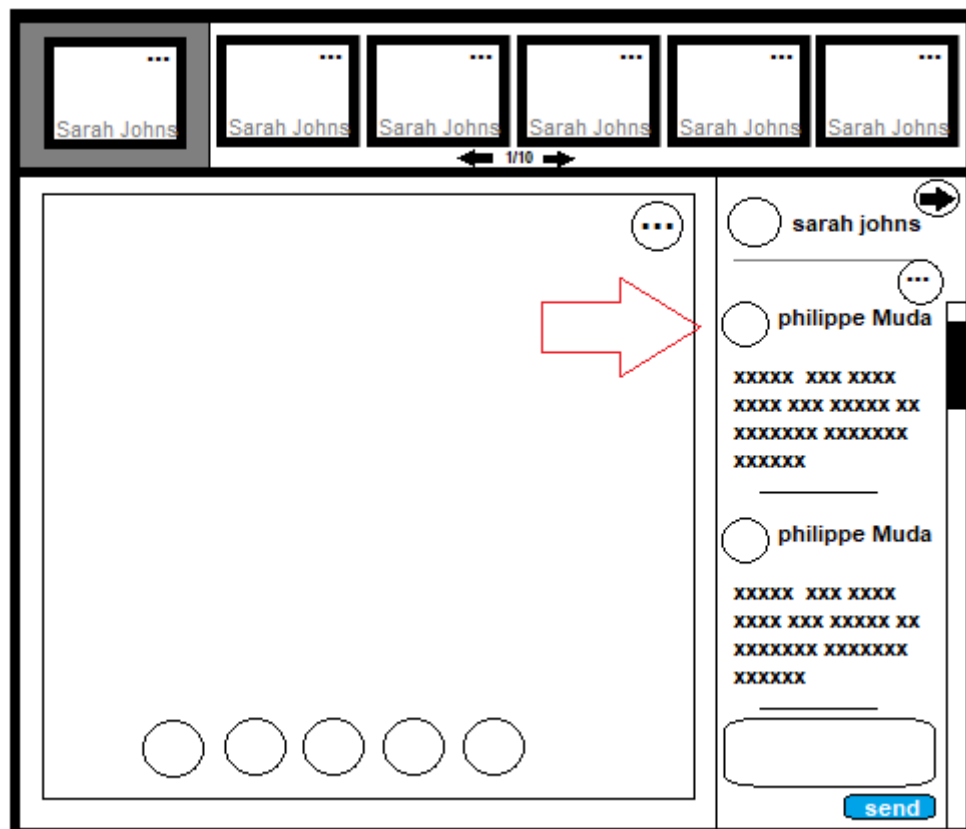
...
Sarah Johns

...
Sarah Johns

...
Sarah Johns

...
Sarah Johns

...
Sarah Johns

...
Sarah Johns

1/10

...

sarah johns

...

philippe Muda

xxxxx xxx xxxx xxxx xxx xxxxx xx xxxxxxx xxxxxxx xxxxxx

philippe Muda

xxxxx xxx xxxx xxxx xxx xxxxx xx xxxxxxx xxxxxxx xxxxxx

send